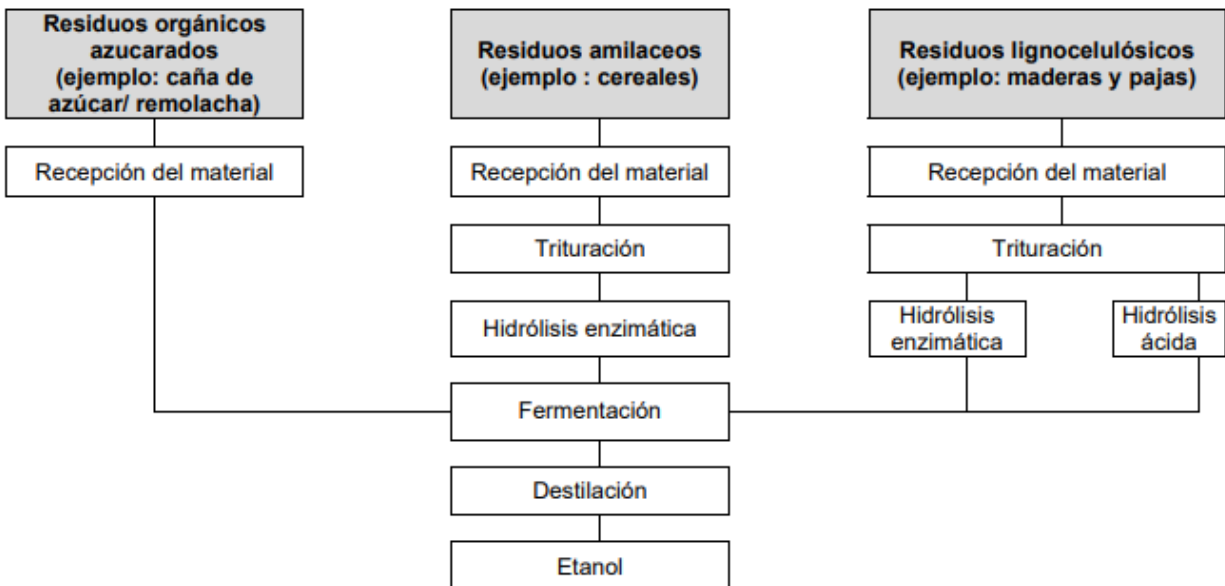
Residuos orgánicos azucarados (ejemplo: caña de azúcar/ remolacha)

Recepción del material

Residuos amilaceos (ejemplo : cereales)

Recepción del material

Trituración

Hidrólisis enzimática

Residuos lignocelulósicos (ejemplo: maderas y pajas)

Recepción del material

Trituración

Hidrólisis enzimática

Hidrólisis ácida

Fermentación

Destilación

Etanol